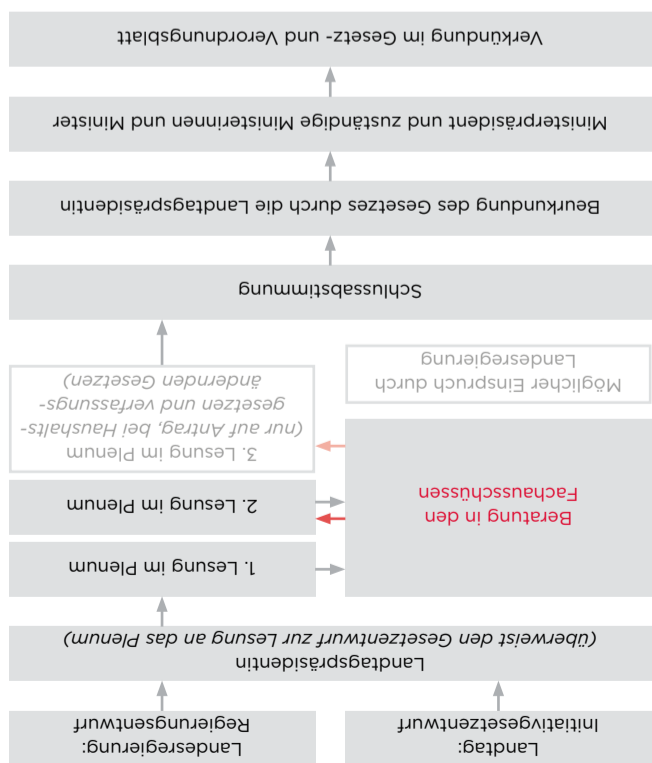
Landesregierung:
Regierungsentwurf

Landtag:
Initiativgesetzentwurf

Landtagspräsidentin
(überweist den Gesetzentwurf zur Lesung an das Plenum)

1. Lesung im Plenum

2. Lesung im Plenum

3. Lesung im Plenum
(nur auf Antrag, bei Haushaltsgesetzen und verfassungsändernden Gesetzen)

Beratung in den Fachausschüssen

Möglicher Einspruch durch Landesregierung

Schlussabstimmung

Beurkundung des Gesetzes durch die Landtagspräsidentin

Ministerpräsident und zuständige Ministerinnen und Minister

Verkündung im Gesetz- und Verordnungsblatt